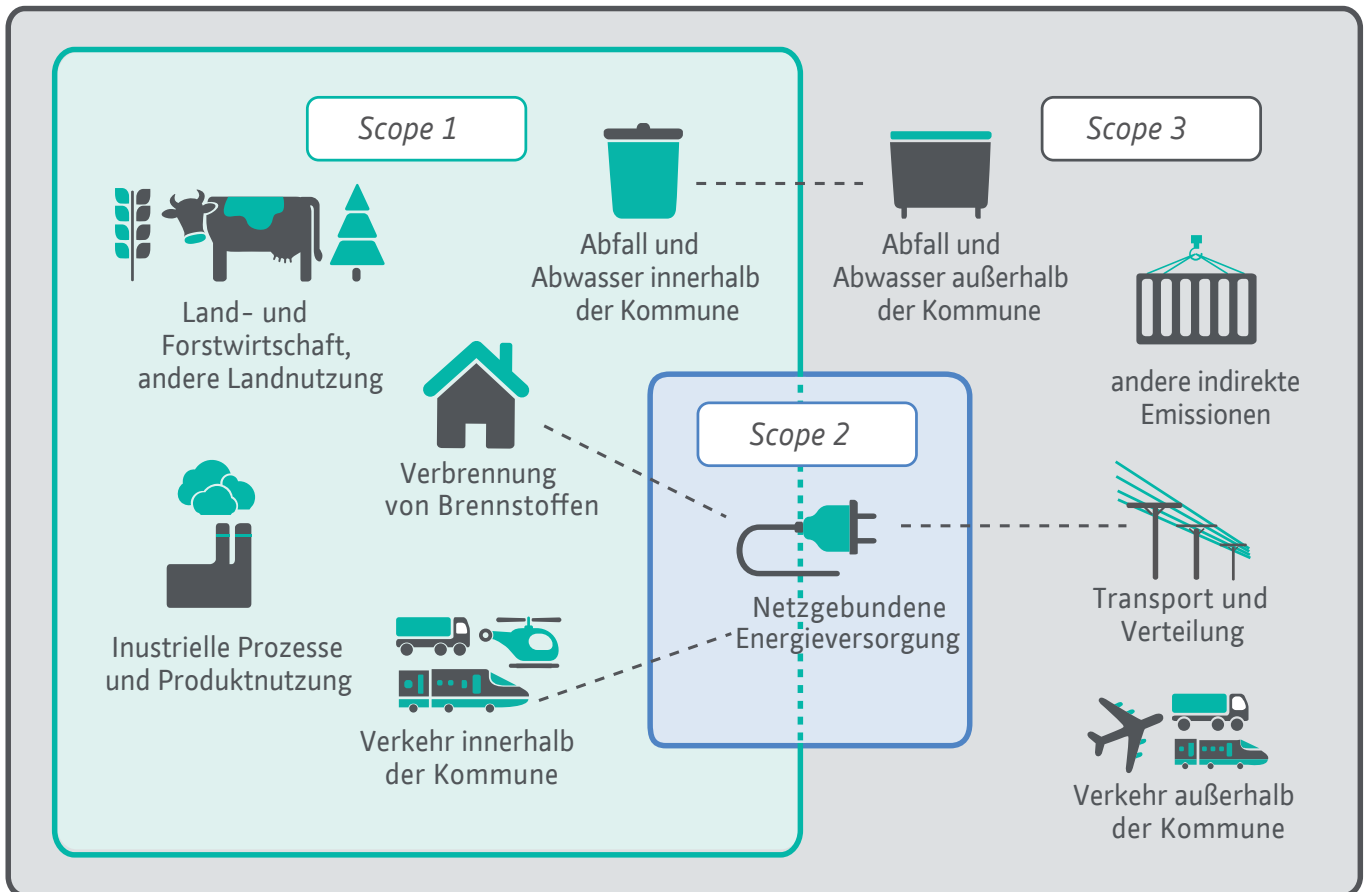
Scope 1

Land- und Forstwirtschaft, andere Landnutzung

Abfall und Abwasser innerhalb der Kommune

Scope 3

Abfall und Abwasser außerhalb der Kommune

andere indirekte Emissionen

Verbrennung von Brennstoffen

Scope 2

Netzgebundene Energieversorgung

Transport und Verteilung

Inustrielle Prozesse und Produktnutzung

Verkehr innerhalb der Kommune

Verkehr außerhalb der Kommune